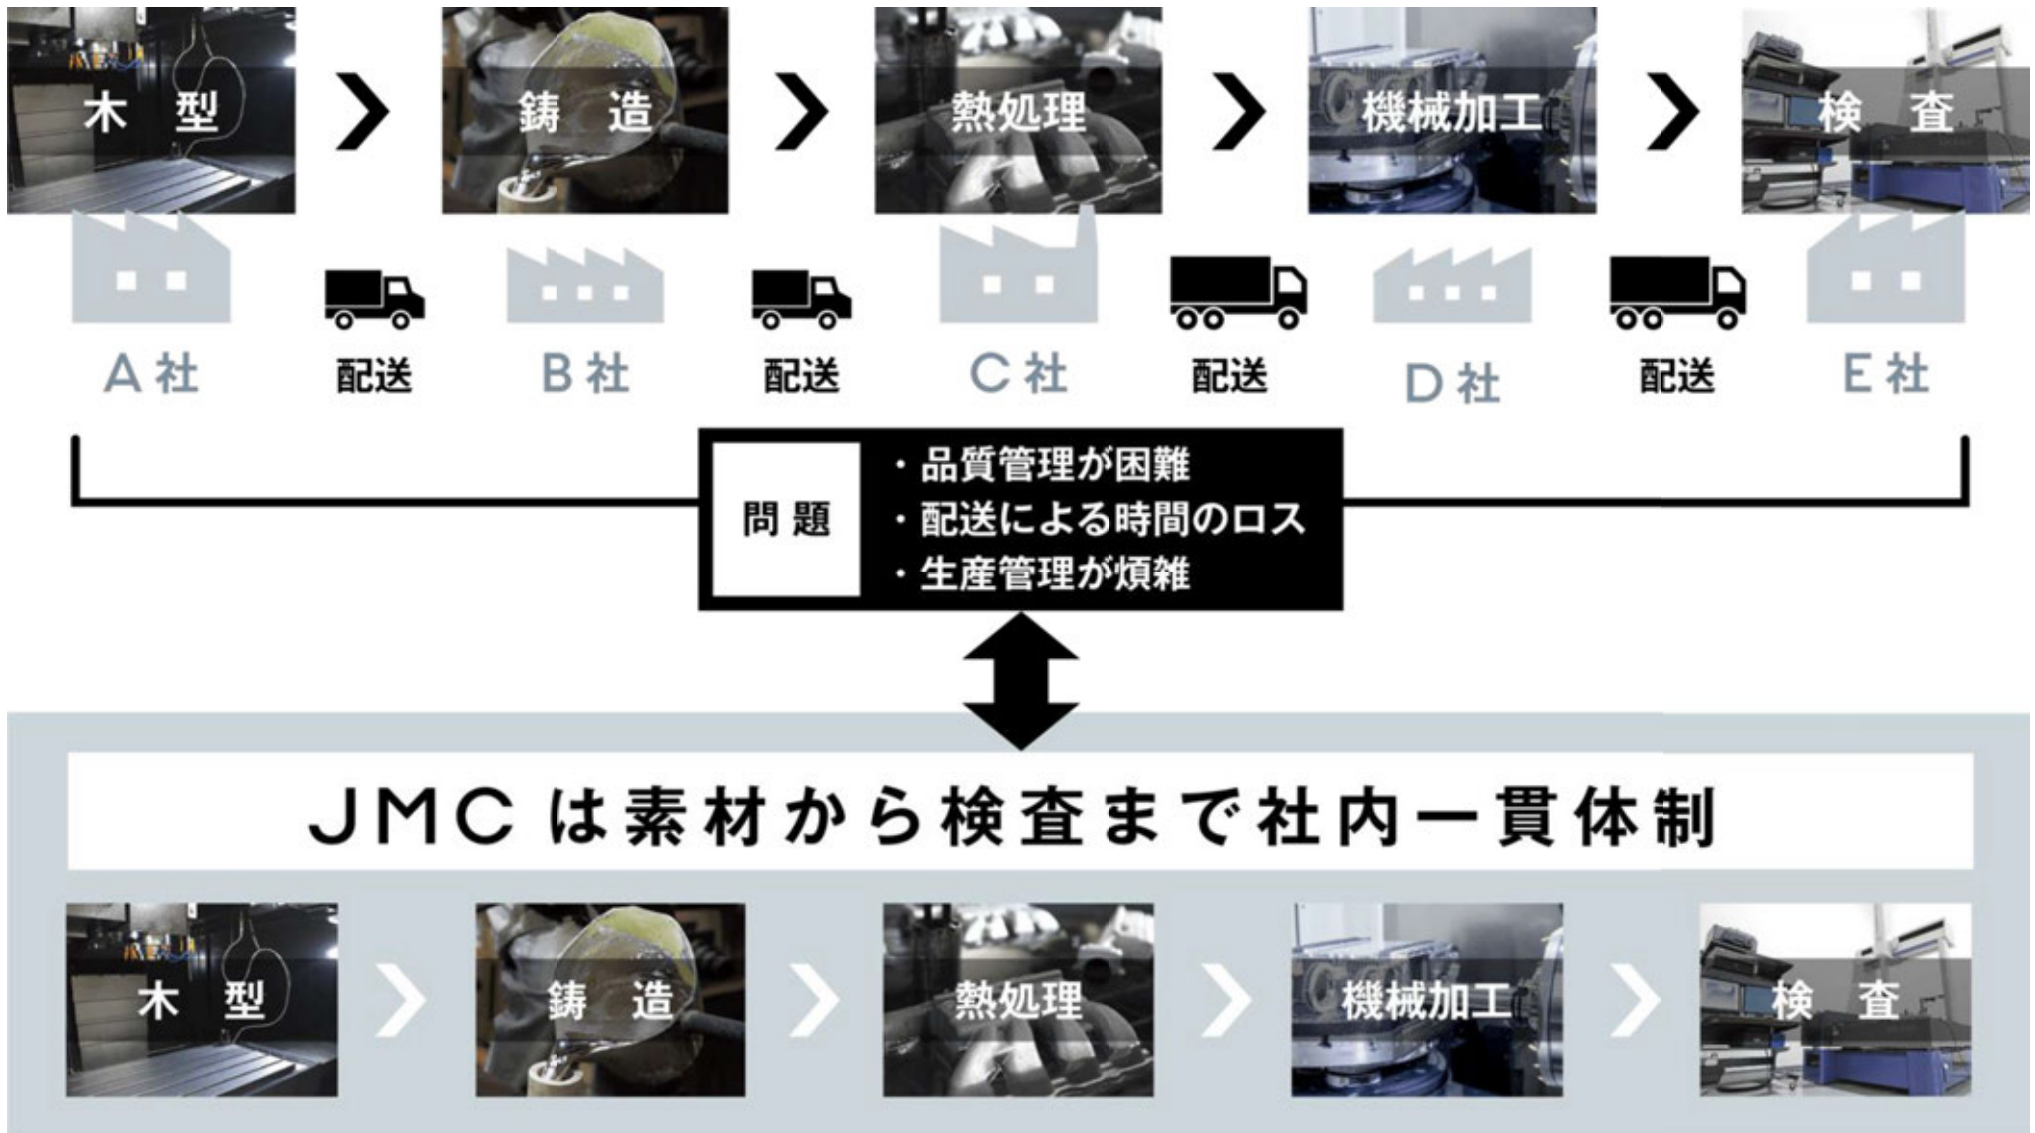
木 型 ＞ 鋳 造 ＞ 熱処理 ＞ 機械加工 ＞ 検 査

A社 配送 B社 配送 C社 配送 D社 配送 E社

問題

・品質管理が困難
・配送による時間のロス
・生産管理が煩雑

JMCは素材から検査まで社内一貫体制

木 型 ＞ 鋳 造 ＞ 熱処理 ＞ 機械加工 ＞ 検 査